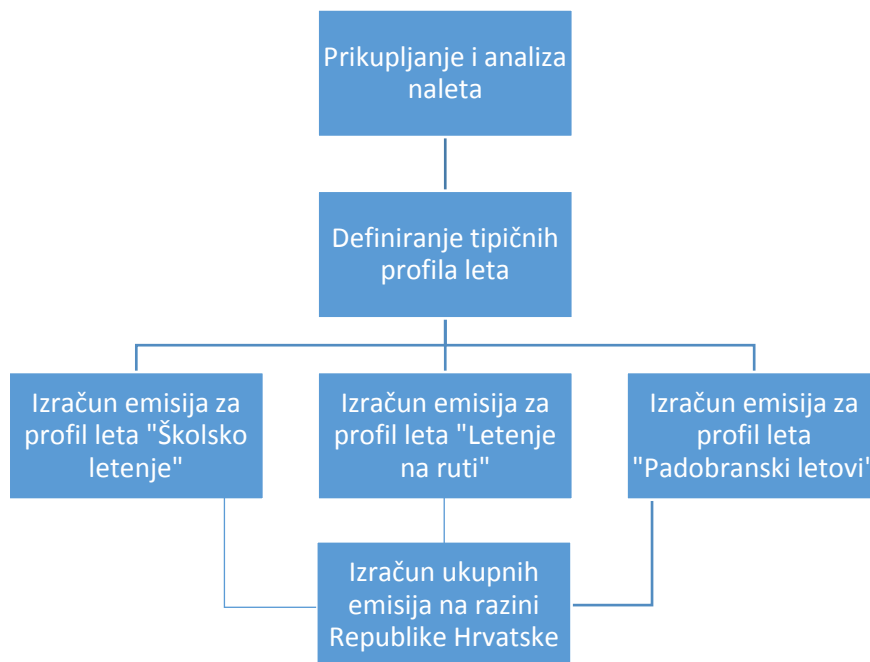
Prikupljanje i analiza naleta

Definiranje tipičnih profila leta

Izračun emisija za profil leta "Školsko letenje"

Izračun emisija za profil leta "Letenje na ruti"

Izračun emisija za profil leta "Padobranski letovi"

Izračun ukupnih emisija na razini Republike Hrvatske